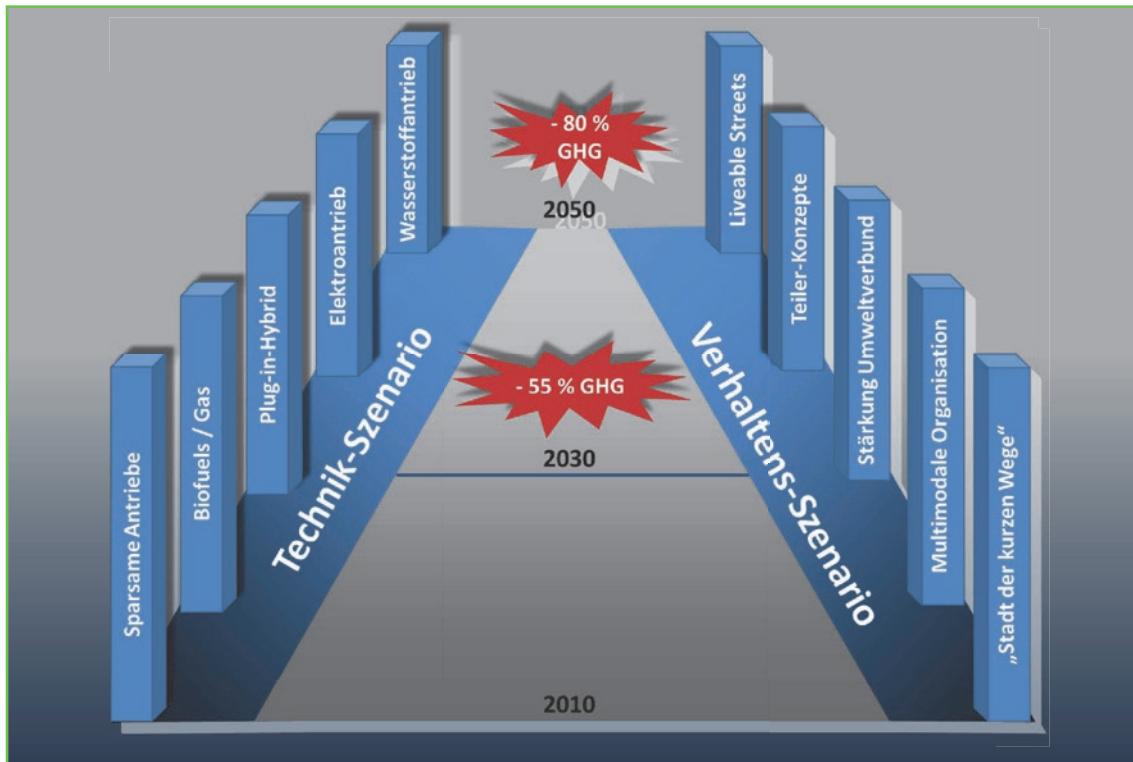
- 80 % GHG

2050

- 55 % GHG

2030

2010

Sparsame Antriebe

Biofuels / Gas

Plug-in-Hybrid

Elektroantrieb

Wasserstoffantrieb

Technik-Szenario

Verhaltens-Szenario

Liveable Streets

Teiler-Konzepte

Stärkung Umweltverbund

Multimodale Organisation

„Stadt der kurzen Wege"